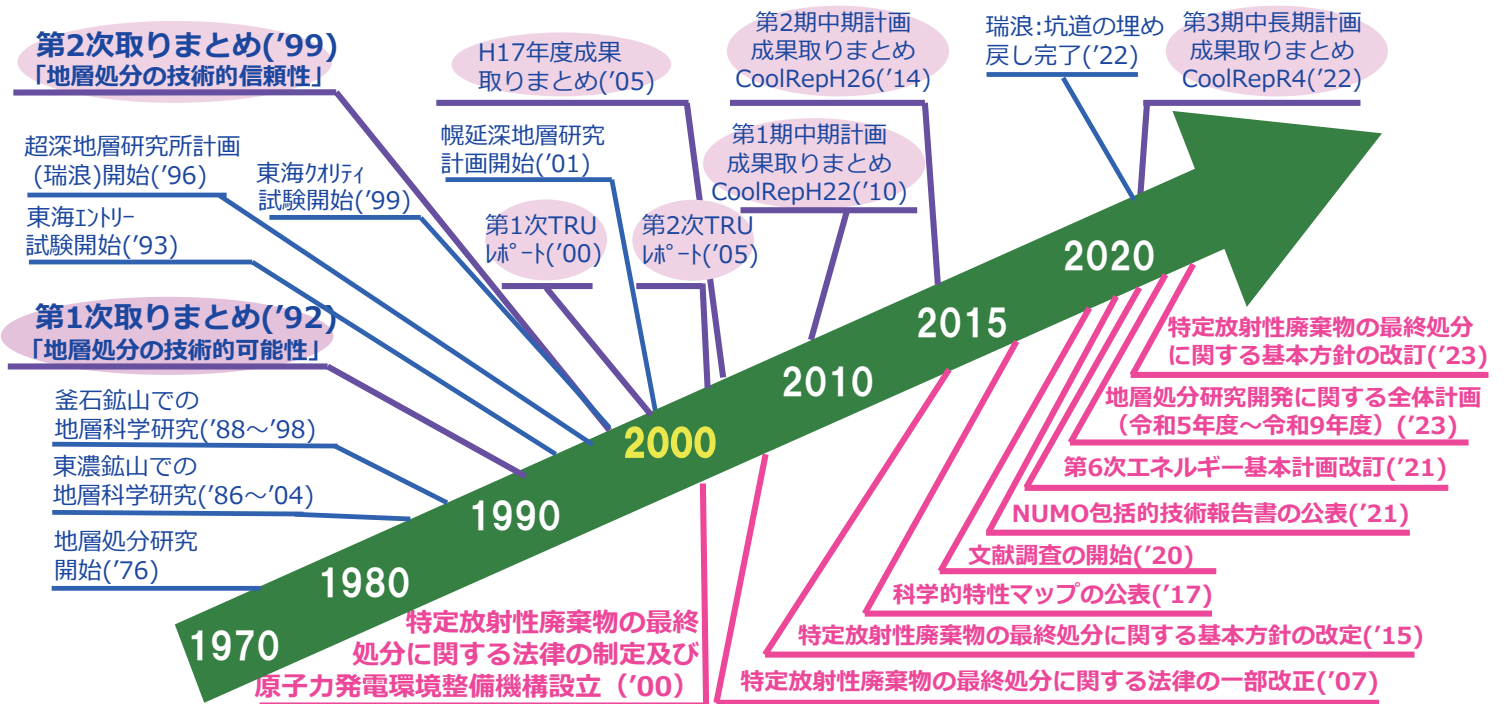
第2次取りまとめ('99)
「地層処分の技術的信頼性」

H17年度成果
取りまとめ('05)

第2期中期計画
成果取りまとめ
CoolRepH26('14)

瑞浪:坑道の埋め
戻し完了('22)

第3期中長期計画
成果取りまとめ
CoolRepR4('22)

超深地層研究所計画
(瑞浪)開始('96)

東海ｸｵﾘﾃｨ
試験開始('99)

幌延深地層研究
計画開始('01)

第1期中期計画
成果取りまとめ
CoolRepH22('10)

東海ｴﾝﾄﾘｰ
試験開始('93)

第1次TRU
ﾚﾎﾟｰﾄ('00)

第2次TRU
ﾚﾎﾟｰﾄ('05)

2020

2015

2010

2000

1990

1980

1970

第1次取りまとめ('92)
「地層処分の技術的可能性」

釜石鉱山での
地層科学研究('88～'98)

東濃鉱山での
地層科学研究('86～'04)

地層処分研究
開始('76)

特定放射性廃棄物の最終処分に関する基本方針の改訂('23)

地層処分研究開発に関する全体計画（令和5年度～令和9年度）('23)

第6次エネルギー基本計画改訂('21)

NUMO包括的技術報告書の公表('21)

文献調査の開始('20)

科学的特性マップの公表('17)

特定放射性廃棄物の最終処分に関する基本方針の改定('15)

特定放射性廃棄物の最終処分に関する法律の一部改正('07)

特定放射性廃棄物の最終処分に関する法律の制定及び原子力発電環境整備機構設立（'00）